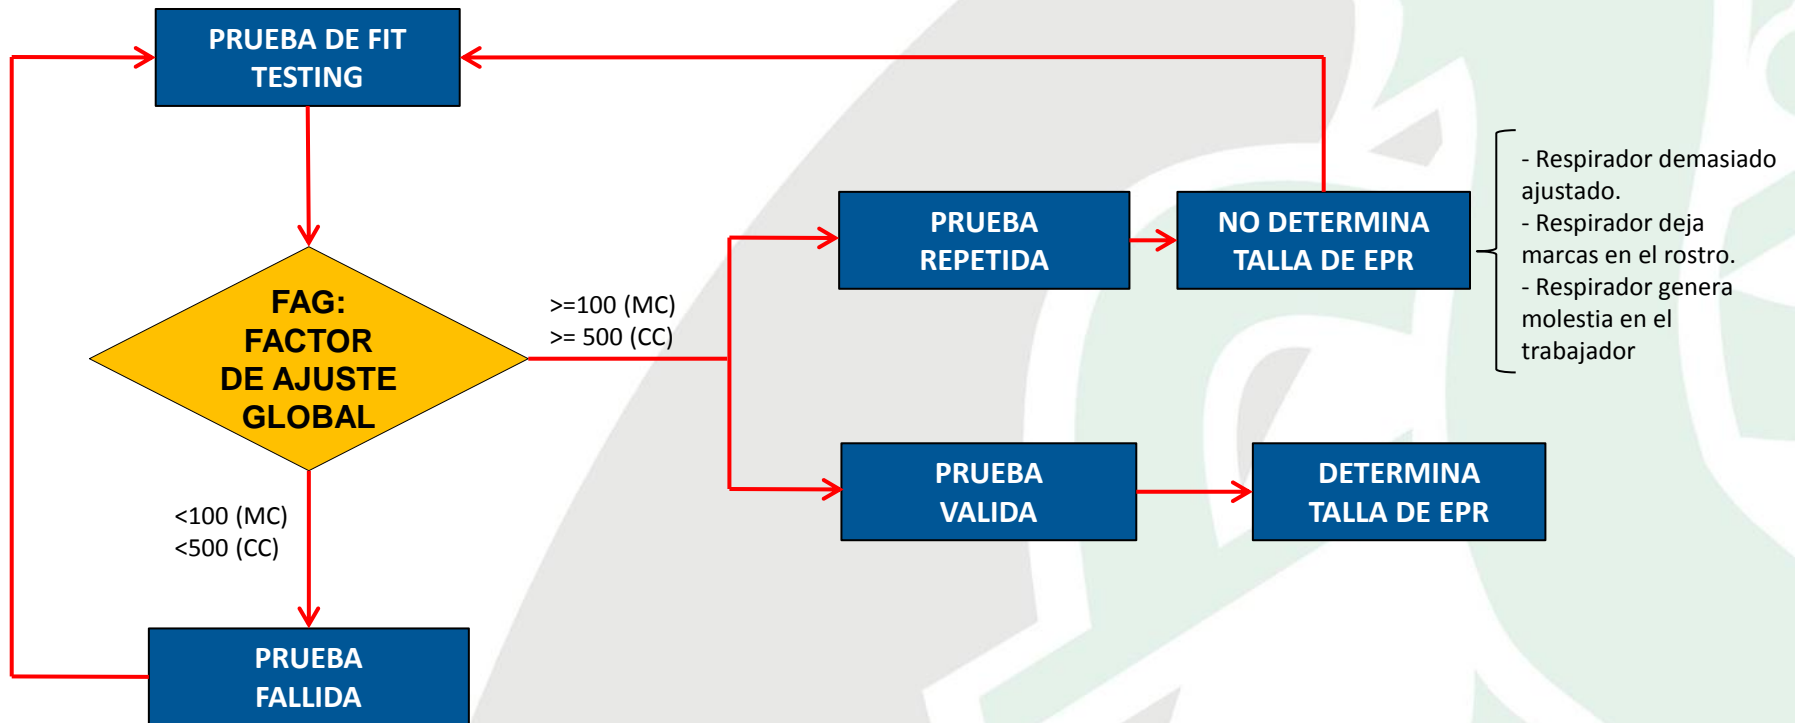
PRUEBA DE FIT TESTING

FAG: FACTOR DE AJUSTE GLOBAL

>=100 (MC)
>= 500 (CC)

PRUEBA REPETIDA

NO DETERMINA TALLA DE EPR

- Respirador demasiado ajustado.
- Respirador deja marcas en el rostro.
- Respirador genera molestia en el trabajador

PRUEBA VALIDA

DETERMINA TALLA DE EPR

<100 (MC)
<500 (CC)

PRUEBA FALLIDA